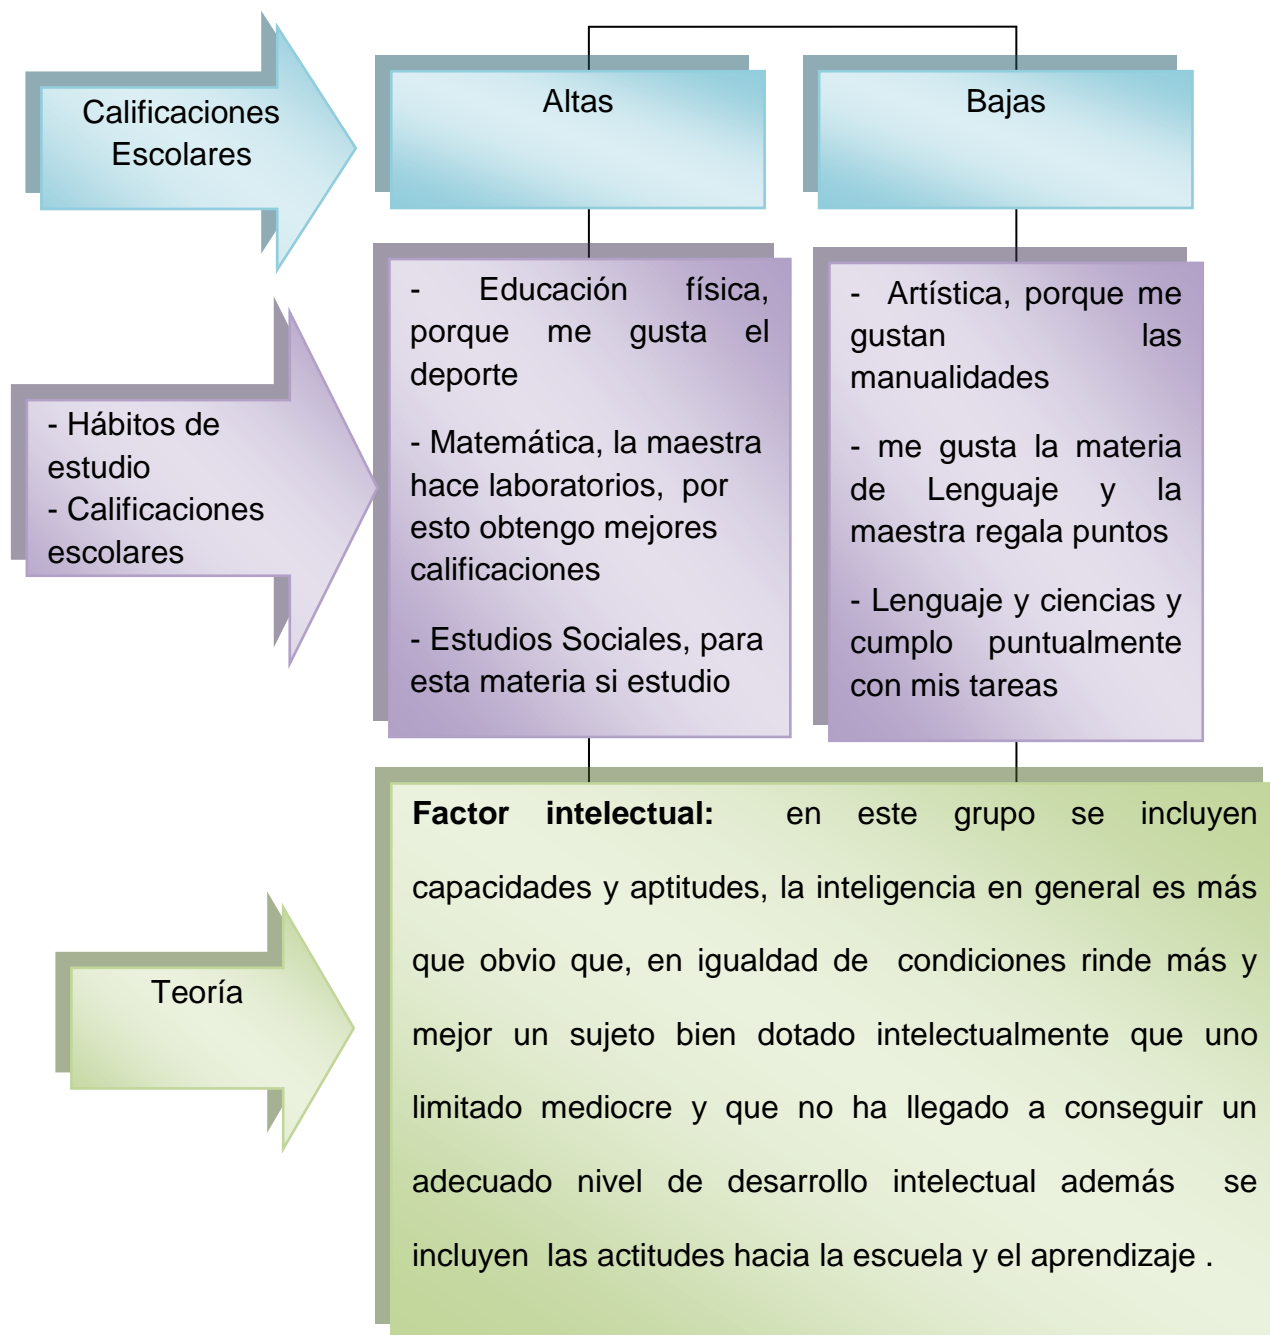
Calificaciones Escolares

Altas

Bajas

- Hábitos de estudio
- Calificaciones escolares

- Educación física, porque me gusta el deporte

- Matemática, la maestra hace laboratorios, por esto obtengo mejores calificaciones

- Estudios Sociales, para esta materia si estudio

- Artística, porque me gustan las manualidades

- me gusta la materia de Lenguaje y la maestra regala puntos

- Lenguaje y ciencias y cumplo puntualmente con mis tareas

Teoría

**Factor intelectual:** en este grupo se incluyen capacidades y aptitudes, la inteligencia en general es más que obvio que, en igualdad de condiciones rinde más y mejor un sujeto bien dotado intelectualmente que uno limitado mediocre y que no ha llegado a conseguir un adecuado nivel de desarrollo intelectual además se incluyen las actitudes hacia la escuela y el aprendizaje .